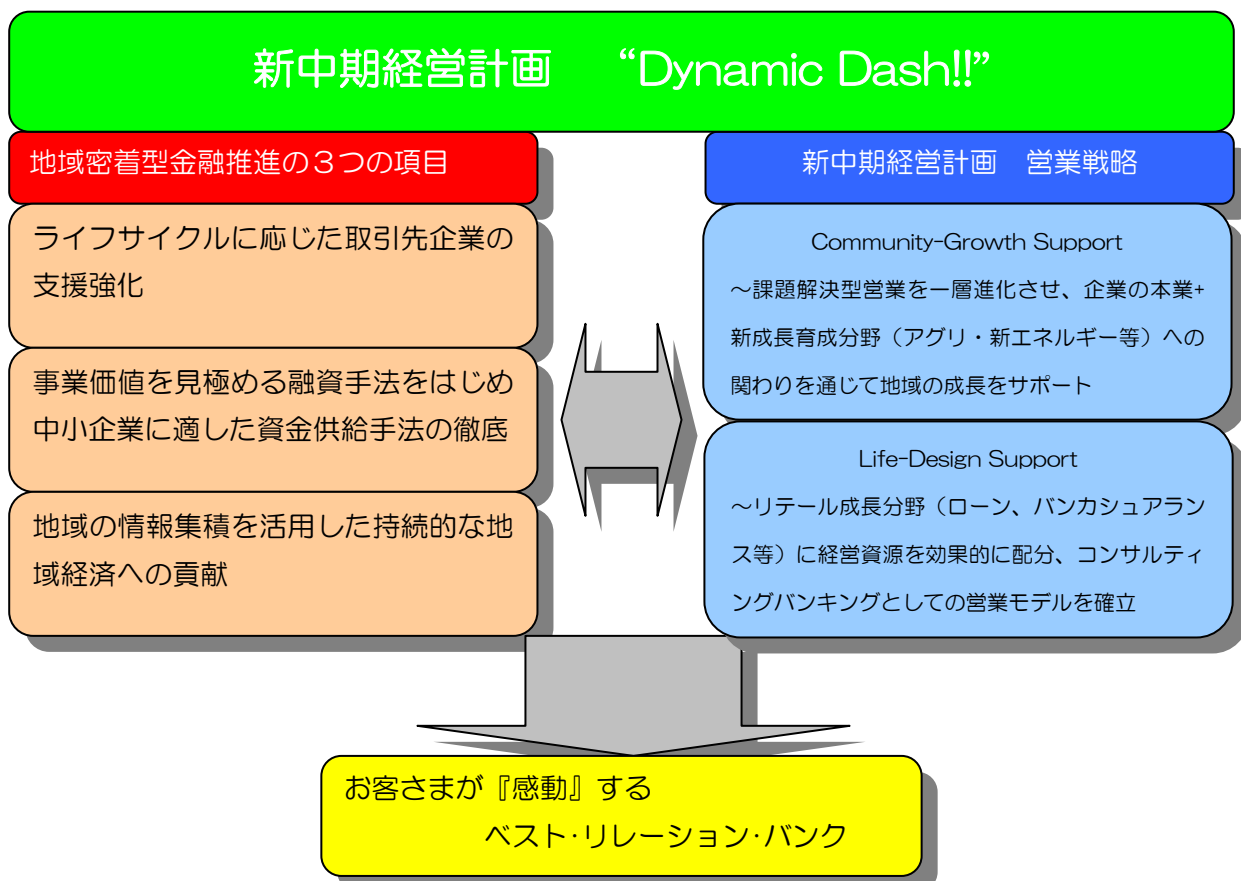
新中期経営計画　“Dynamic Dash!!”

地域密着型金融推進の３つの項目

ライフサイクルに応じた取引先企業の支援強化

事業価値を見極める融資手法をはじめ中小企業に適した資金供給手法の徹底

地域の情報集積を活用した持続的な地域経済への貢献

新中期経営計画　営業戦略

Community-Growth Support
～課題解決型営業を一層進化させ、企業の本業+新成長育成分野（アグリ・新エネルギー等）への関わりを通じて地域の成長をサポート

Life-Design Support
～リテール成長分野（ローン、バンカシュアランス等）に経営資源を効果的に配分、コンサルティングバンキングとしての営業モデルを確立

お客さまが『感動』する
ベスト･リレーション･バンク